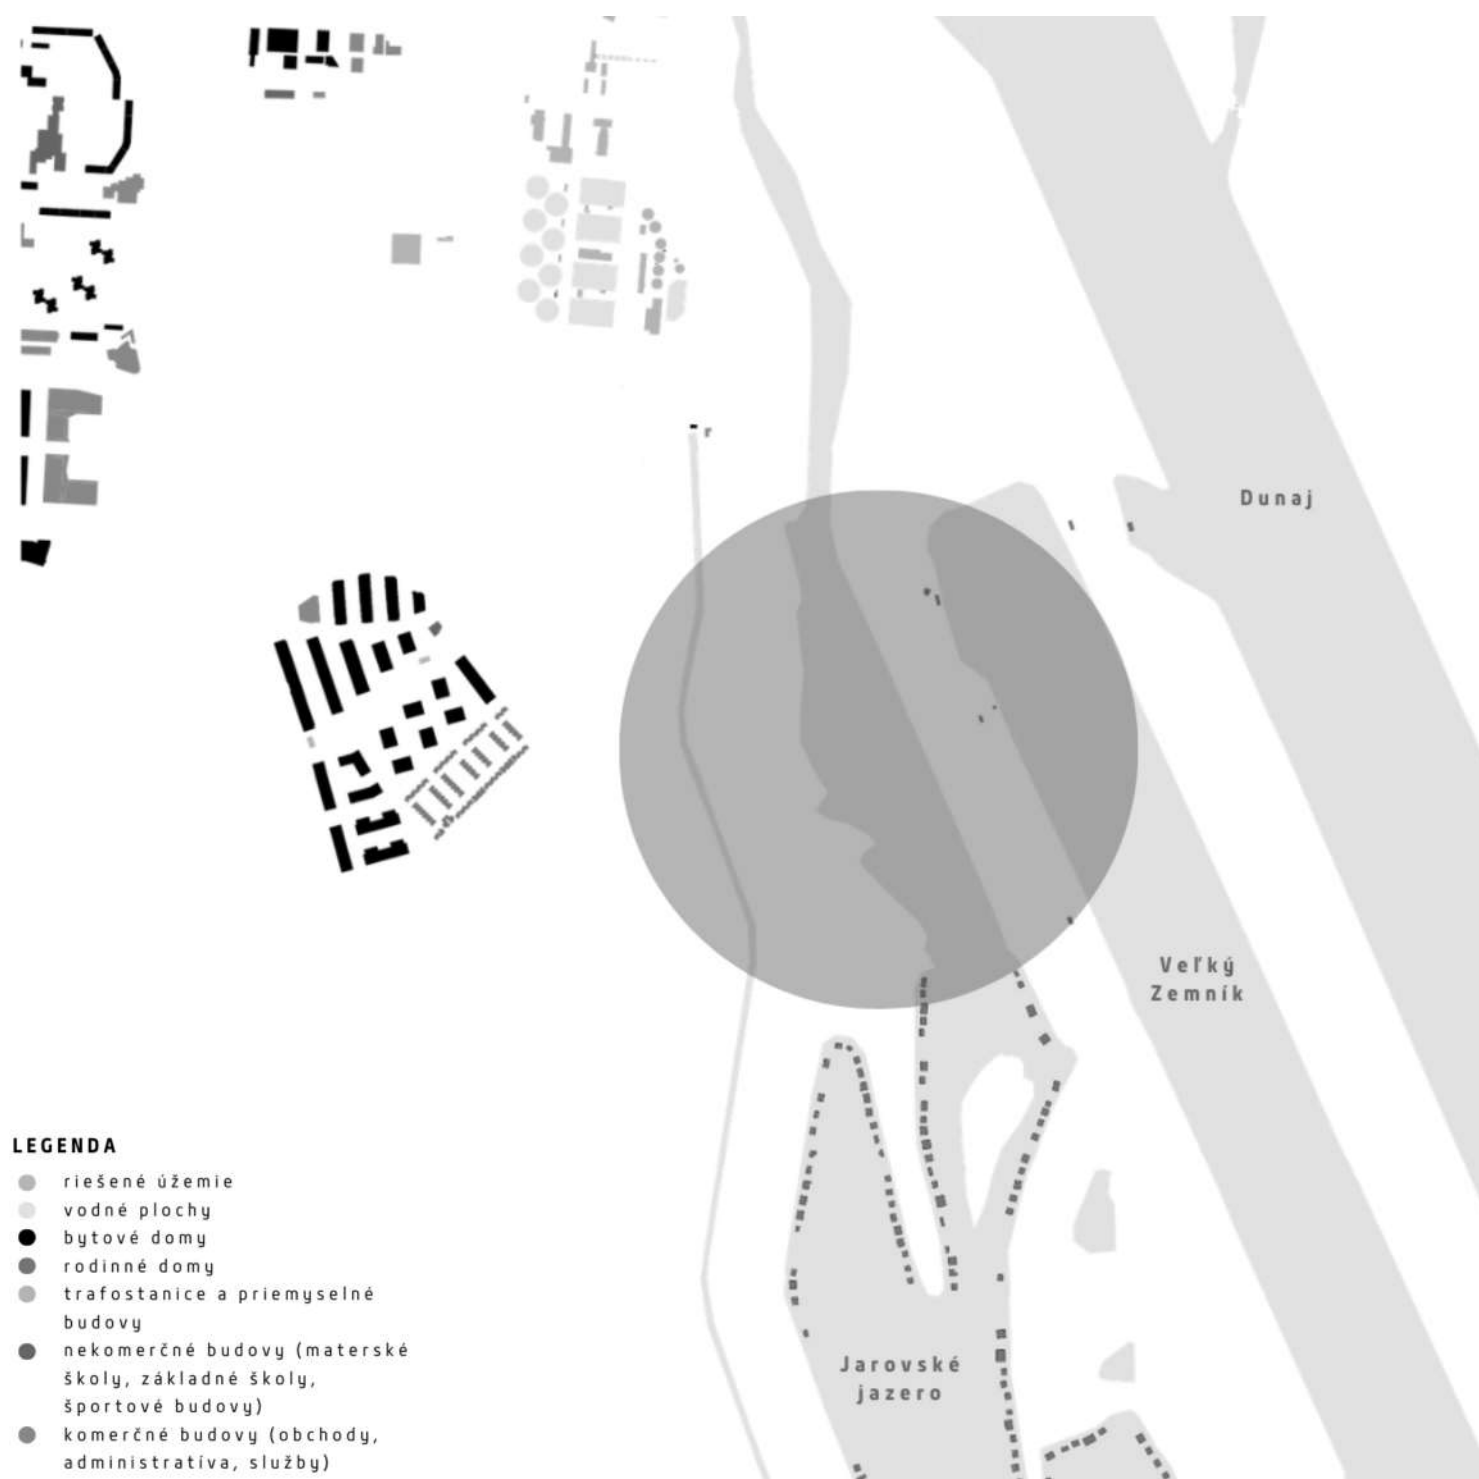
Dunaj

Veľký Zemník

Jarovské jazero

LEGENDA
riešené územie
vodné plochy
bytové domy
rodinné domy
trafostanice a priemyselné budovy
nekomerčné budovy (materské školy, základné školy, športové budovy)
komerčné budovy (obchody, administratíva, služby)